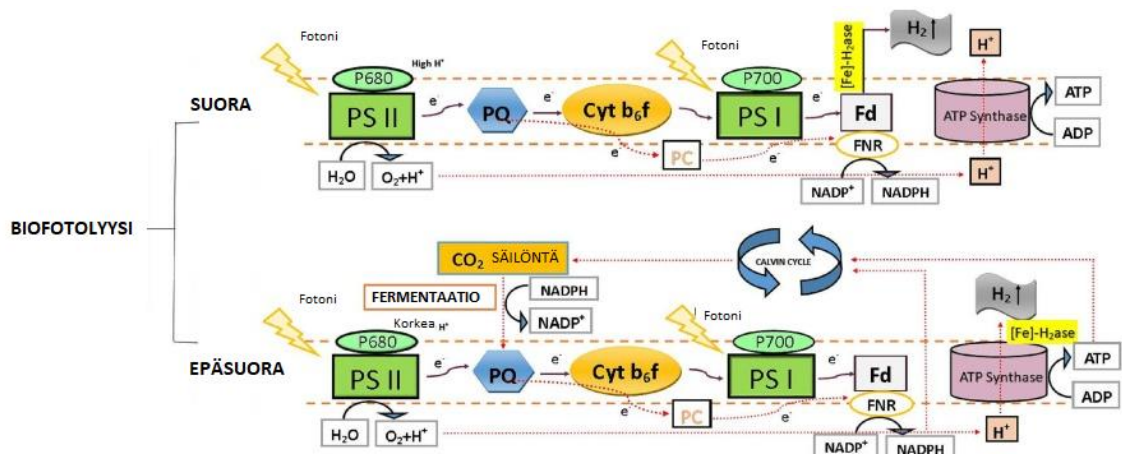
BIOFOTOLYYSI

SUORA

Fotoni
P680
High H⁺
PS II
$e^-$
PQ
$e^-$
Cyt $b_6f$
Fotoni
P700
PS I
$e^-$
$e^-$
$e^-$
PC
[Fe]-$H_2$ase
$H_2$
Fd
FNR
$H^+$
ATP Synthase
ATP
ADP
$H^+$
$H_2O$
$O_2$+$H^+$
$NADP^+$
NADPH

$CO_2$ SÄILÖNTÄ
CALVIN CYCLE
FERMENTAATIO
NADPH
$NADP^+$

EPÄSUORA

Fotoni
Korkea $H^+$
P680
PS II
$e^-$
PQ
$e^-$
Cyt $b_6f$
Fotoni
P700
PS I
$e^-$
$e^-$
$e^-$
PC
Fd
FNR
$H_2$
[Fe]-$H_2$ase
ATP Synthase
ATP
ADP
$H^+$
$H_2O$
$O_2$+$H^+$
$NADP^+$
NADPH